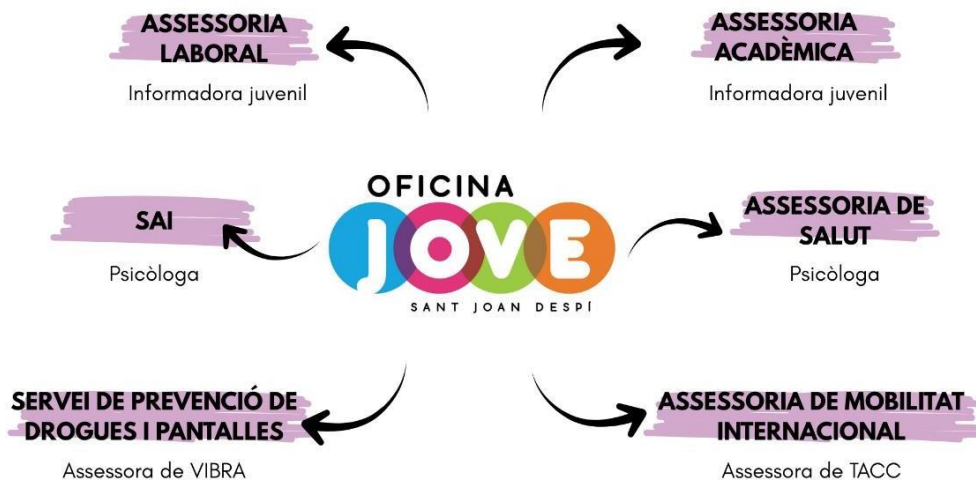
ASSESSORIA LABORAL
Informadora juvenil

ASSESSORIA ACADÈMICA
Informadora juvenil

OFICINA
JOVE
SANT JOAN DESPÍ

SAI
Psicòloga

ASSESSORIA DE SALUT
Psicòloga

SERVEI DE PREVENCIÓ DE DROGUES I PANTALLES
Assessora de VIBRA

ASSESSORIA DE MOBILITAT INTERNACIONAL
Assessora de TACC